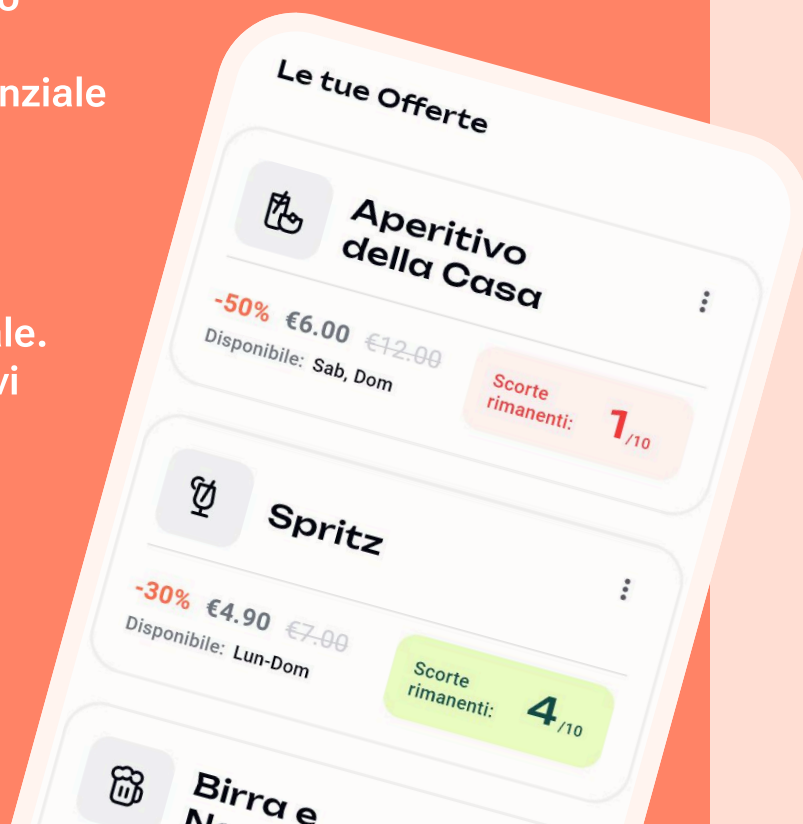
o

nziale

ale.
vi

Le tue Offerte

Aperitivo della Casa

-50% €6.00 €12.00
Disponibile: Sab, Dom

Scorte rimanenti: 7/10

Spritz

-30% €4.90 €7.00
Disponibile: Lun-Dom

Scorte rimanenti: 4/10

Birra e
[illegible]